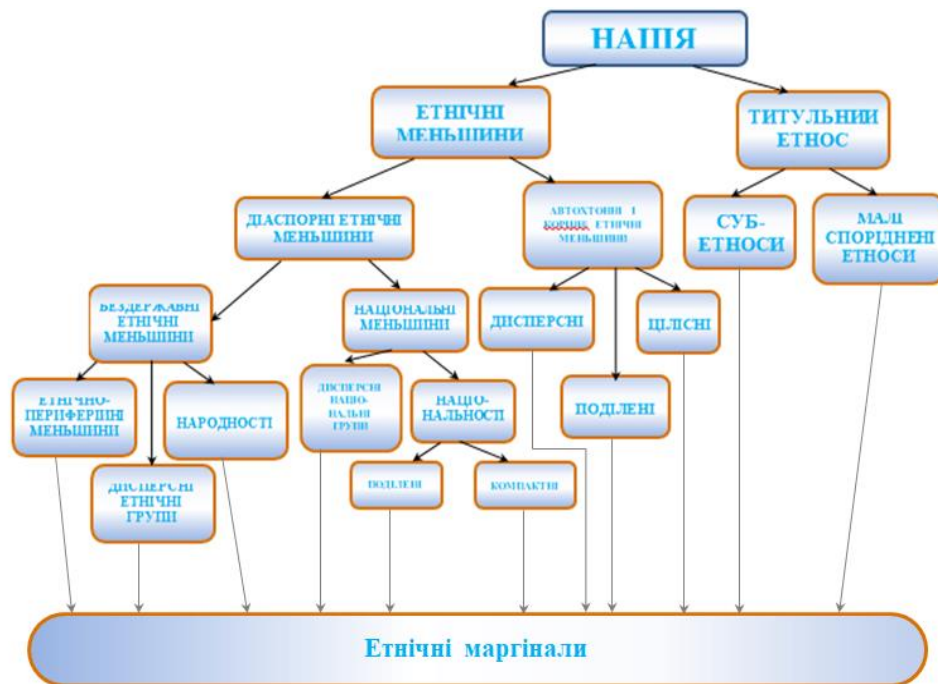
НАЦІЯ

ЕТНІЧНІ МЕНШИНИ

ТИТУЛЬНИЙ ЕТНОС

ДІАСПОРНІ ЕТНІЧНІ МЕНШИНИ

АВТОХТОННІ І КОРІННІ ЕТНІЧНІ МЕНШИНИ

СУБ-ЕТНОСИ

МАЛІ СПОРІДНЕНІ ЕТНОСИ

БЕЗДЕРЖАВНІ ЕТНІЧНІ МЕНШИНИ

НАЦІОНАЛЬНІ МЕНШИНИ

ДІСПЕРСНІ

ЦІЛІСНІ

ЕТНІЧНО-ПЕРИФЕРІЙНІ МЕНШИНИ

НАРОДНОСТІ

ДІСПЕРСНІ НАЦІОНАЛЬНІ ГРУПИ

НАЦІО-НАЛЬНОСТІ

ПОДІЛЕНІ

ДІСПЕРСНІ ЕТНІЧНІ ГРУПИ

ПОДІЛЕНІ

КОМПАКТНІ

Етнічні маргінали